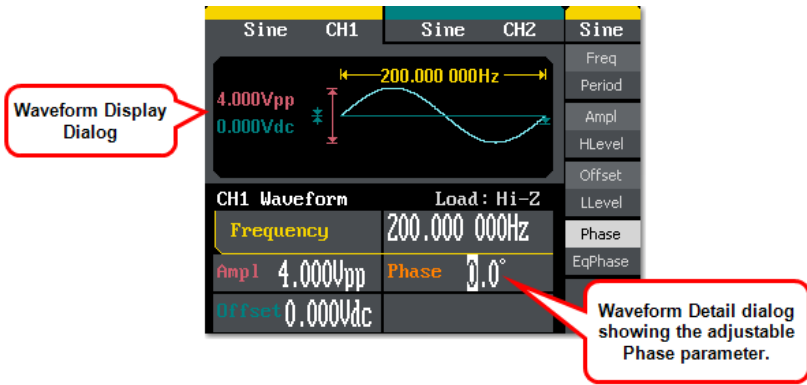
Sine CH1
Sine CH2
Sine
Freq
Period
Ampl
HLevel
Offset
LLevel
Phase
EqPhase

Waveform Display Dialog

200.000 000Hz
4.000Vpp
0.000Vdc

CH1 Waveform
Load: Hi-Z
Frequency
200.000 000Hz
Ampl 4.000Vpp
Phase 0.0°
Offset 0.000Vdc

Waveform Detail dialog showing the adjustable Phase parameter.